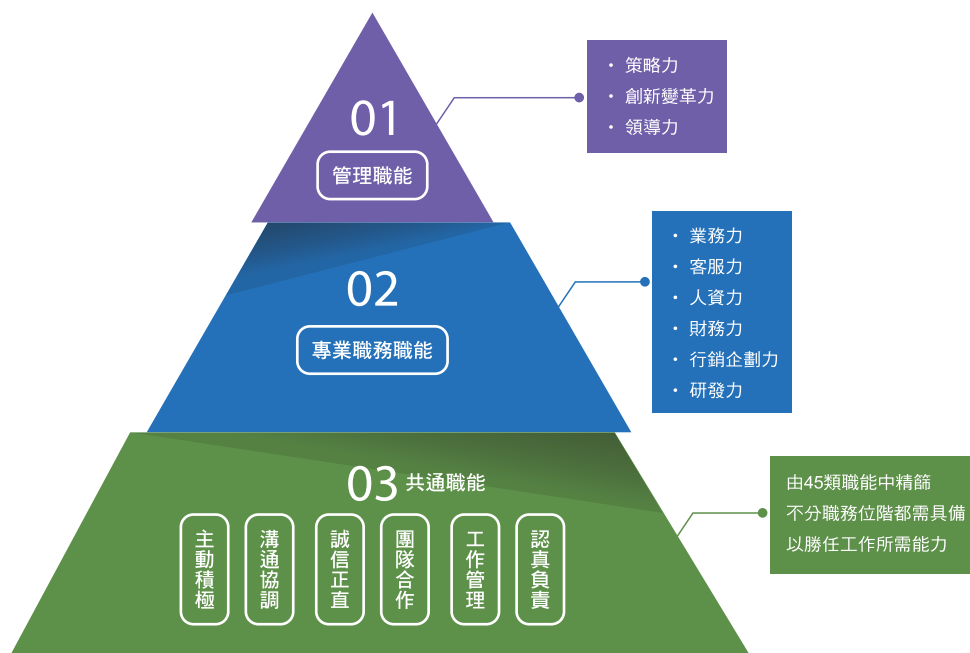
01
管理職能

・ 策略力
・ 創新變革力
・ 領導力

02
專業職務職能

・ 業務力
・ 客服力
・ 人資力
・ 財務力
・ 行銷企劃力
・ 研發力

03 共通職能

主動積極
溝通協調
誠信正直
團隊合作
工作管理
認真負責

由45類職能中精篩不分職務位階都需具備以勝任工作所需能力